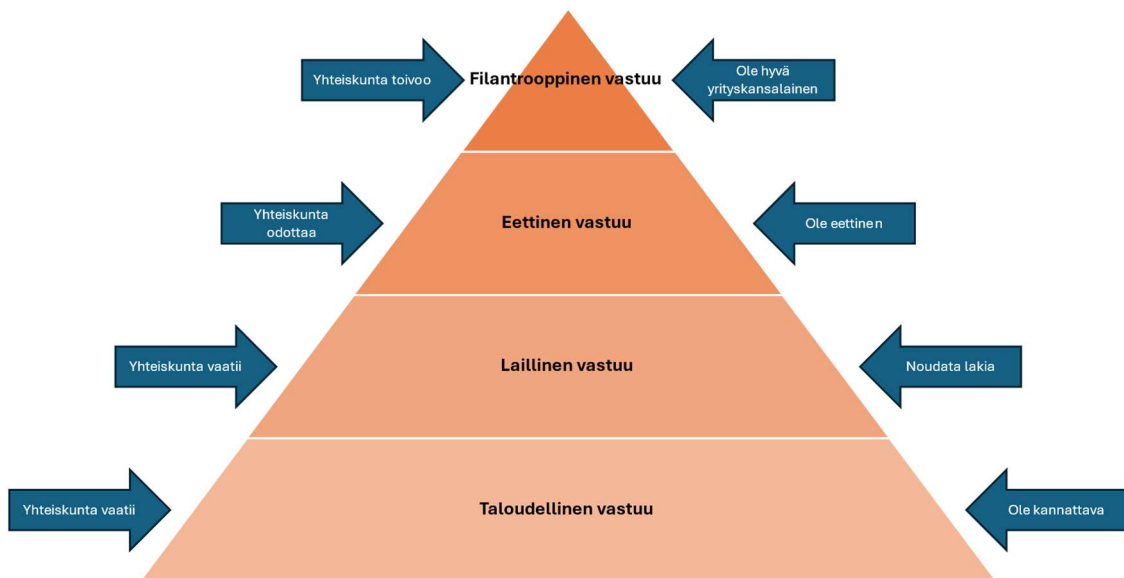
Yhteiskunta toivoo

Filantrooppinen vastuu

Ole hyvä yrityskansalainen

Yhteiskunta odottaa

Eettinen vastuu

Ole eettinen

Yhteiskunta vaatii

Laillinen vastuu

Noudata lakia

Yhteiskunta vaatii

Taloudellinen vastuu

Ole kannattava